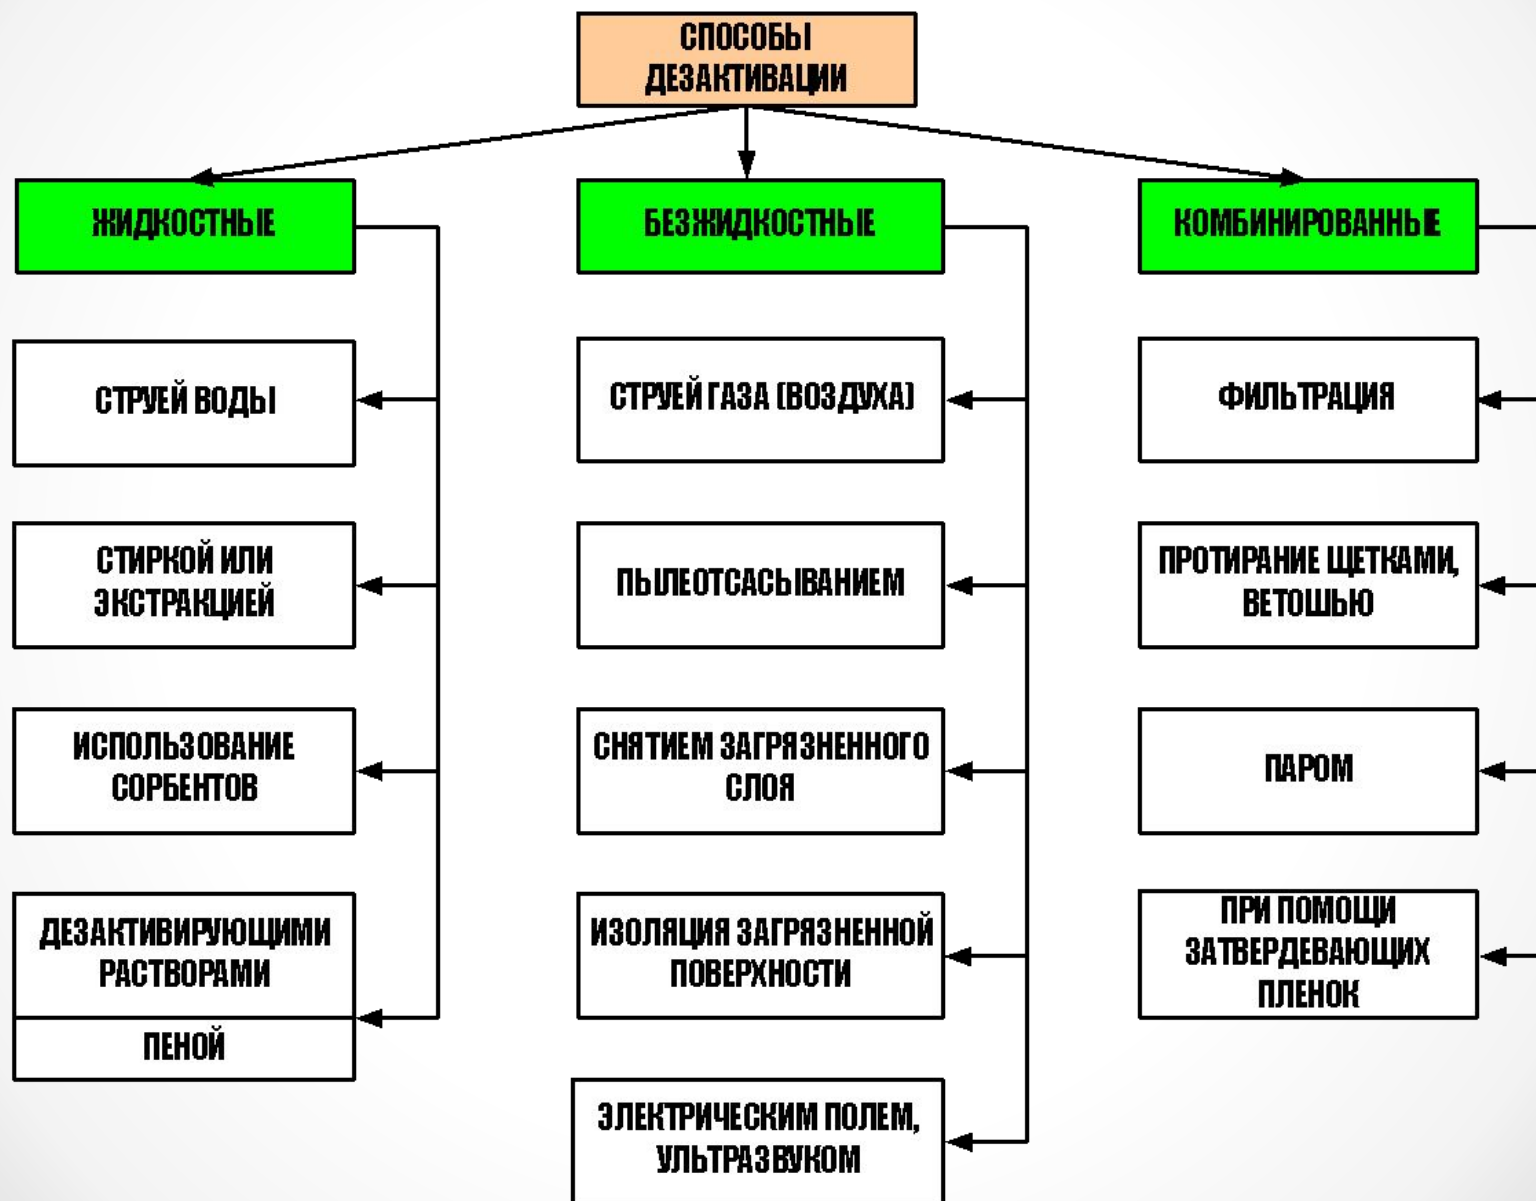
СПОСОБЫ ДЕЗАКТИВАЦИИ

ЖИДКОСТНЫЕ

СТРУЕЙ ВОДЫ

СТИРКОЙ ИЛИ ЭКСТРАКЦИЕЙ

ИСПОЛЬЗОВАНИЕ СОРБЕНТОВ

ДЕЗАКТИВИРУЮЩИМИ РАСТВОРАМИ

ПЕНОЙ

БЕЗЖИДКОСТНЫЕ

СТРУЕЙ ГАЗА (ВОЗДУХА)

ПЫЛЕОТСАСЫВАНИЕМ

СНЯТИЕМ ЗАГРЯЗНЕННОГО СЛОЯ

ИЗОЛЯЦИЯ ЗАГРЯЗНЕННОЙ ПОВЕРХНОСТИ

ЭЛЕКТРИЧЕСКИМ ПОЛЕМ, УЛЬТРАЗВУКОМ

КОМБИНИРОВАННЫЕ

ФИЛЬТРАЦИЯ

ПРОТИРАНИЕ ЩЕТКАМИ, ВЕТОШЬЮ

ПАРОМ

ПРИ ПОМОЩИ ЗАТВЕРДЕВАЮЩИХ ПЛЕНОК